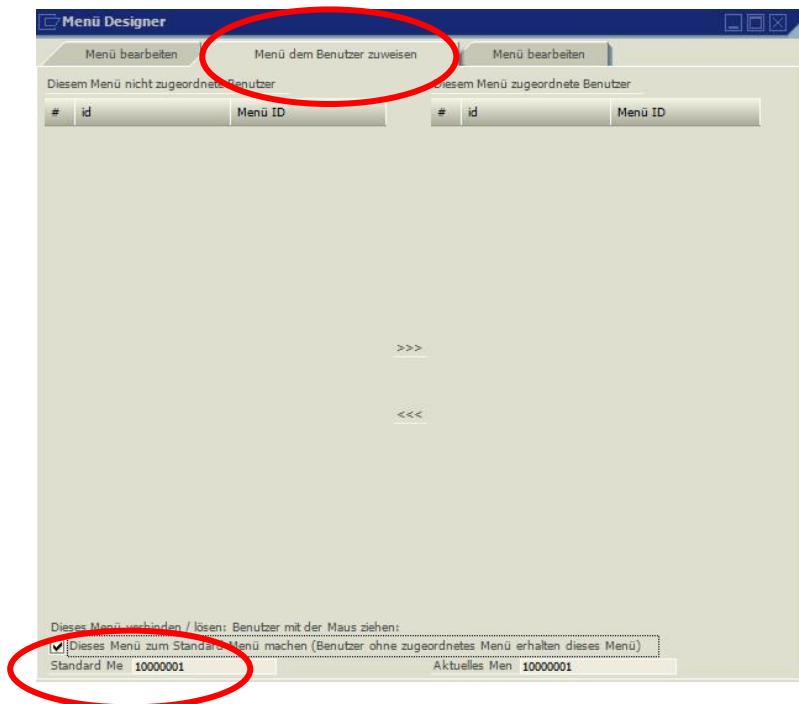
Menü Designer

Menü bearbeiten | Menü dem Benutzer zuweisen | Menü bearbeiten

Diesem Menü nicht zugeordnete Benutzer

| # | id | Menü ID |
|---|---|---|

Diesem Menü zugeordnete Benutzer

| # | id | Menü ID |
|---|---|---|

>>>

<<<

Dieses Menü verbinden / lösen: Benutzer mit der Maus ziehen:

Dieses Menü zum Standard Menü machen (Benutzer ohne zugeordnetes Menü erhalten dieses Menü)

Standard Me 10000001

Aktuelles Men 10000001